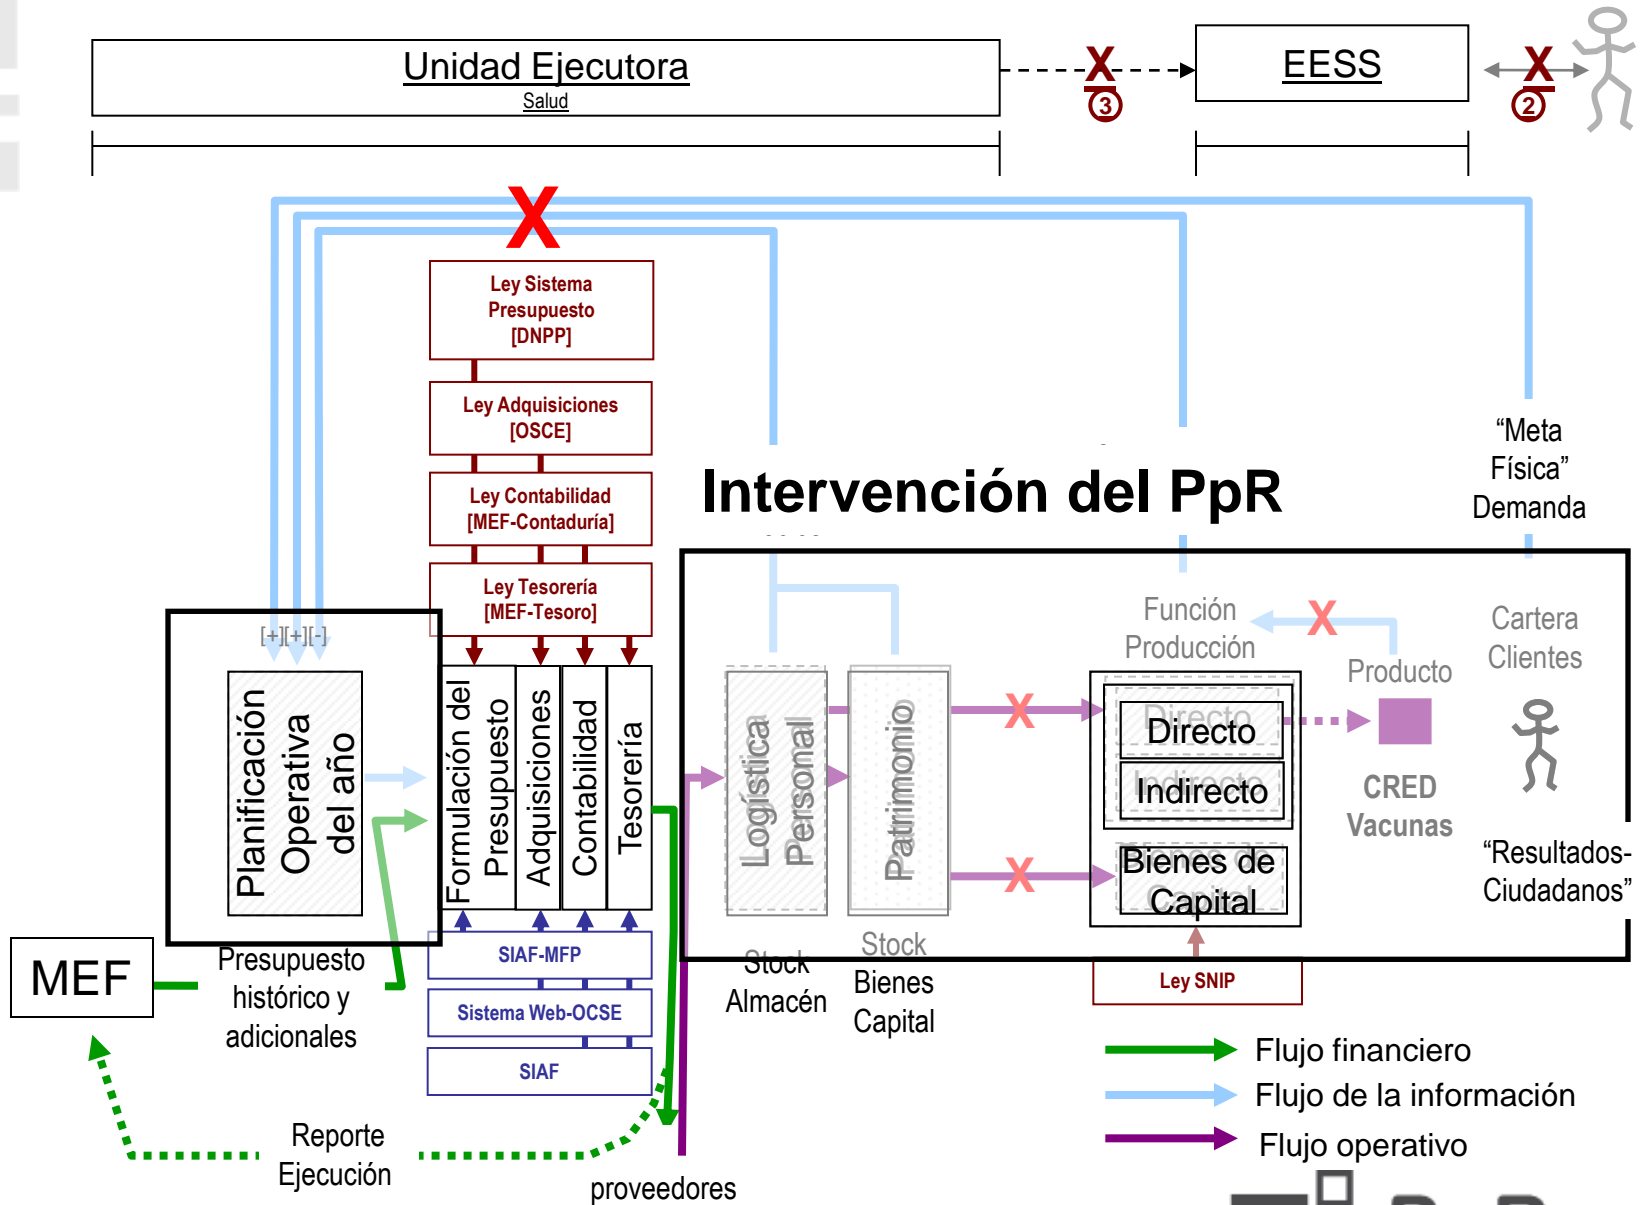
Unidad Ejecutora
Salud

X
3

EESS

X
2

X

Ley Sistema Presupuesto [DNPP]

Ley Adquisiciones [OSCE]

Ley Contabilidad [MEF-Contaduría]

Ley Tesorería [MEF-Tesoro]

Intervención del PpR

"Meta Física" Demanda

[+][+][-]

Planificación Operativa del año

Formulación del Presupuesto

Adquisiciones

Contabilidad

Tesorería

Logística Personal

Patrimonio

Función Producción

X

Producto

Cartera Clientes

X

Directo
Directo

Indirecto
Indirecto

X

Bienes de Capital

CRED Vacunas

"Resultados-Ciudadanos"

SIAF-MFP

Sistema Web-OCSE

SIAF

MEF

Presupuesto histórico y adicionales

Stock Almacén

Stock Bienes Capital

Ley SNIP

Flujo financiero

Flujo de la información

Flujo operativo

Reporte Ejecución

proveedores